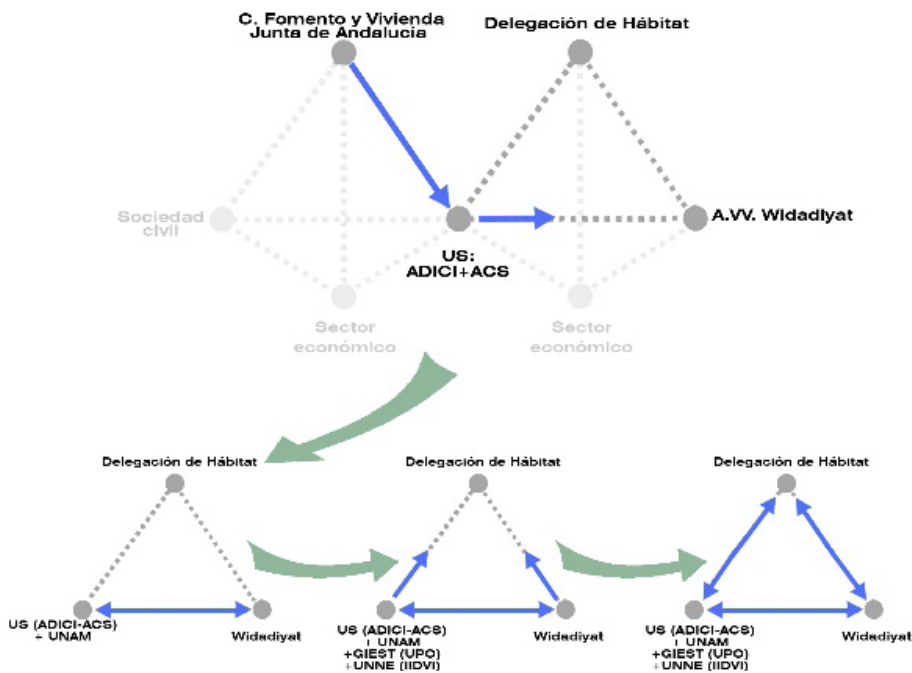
C. Fomento y Vivienda
Junta de Andalucía

Delegación de Hábitat

Sociedad civil

A.VV. Widadiyat

US:
ADICI+ACS

Sector económico

Sector económico

Delegación de Hábitat

US (ADICI-ACS)
+ UNAM

Widadiyat

Delegación de Hábitat

US (ADICI-ACS)
+ UNAM
+GIEST (UPO)
+ UNNE (IIDVI)

Widadiyat

Delegación de Hábitat

US (ADICI-ACS)
+ UNAM
+GIEST (UPO)
+ UNNE (IIDVI)

Widadiyat